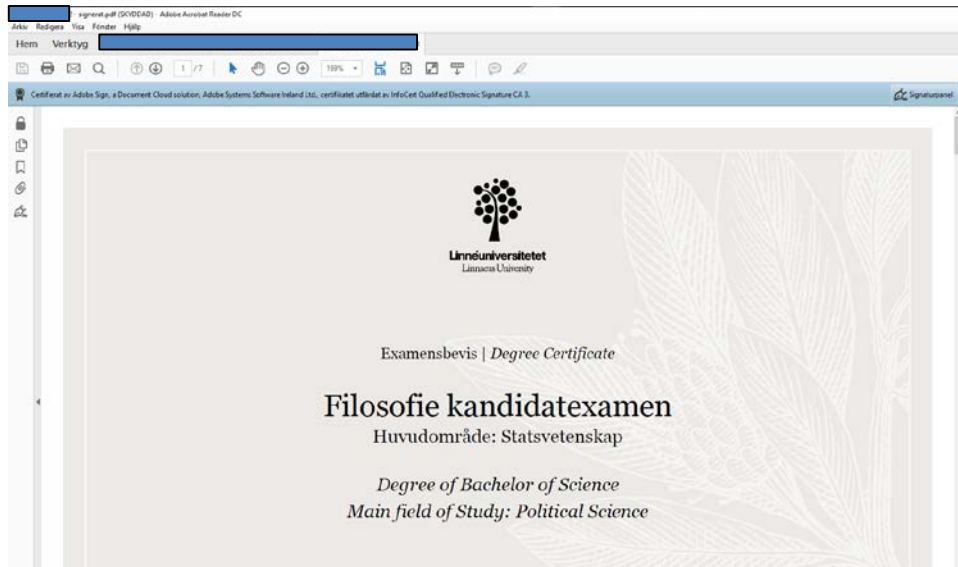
signerat.pdf (SKYDDAD) - Adobe Acrobat Reader DC
Arkiv Redigera Visa Fönster Hjälp
Hem Verktyg

1 /7 118%

Certifierat av Adobe Sign, a Document Cloud solution, Adobe Systems Software Ireland Ltd., certifikatet utfärdat av InfoCert Qualified Electronic Signature CA 3.

Signaturpanel

Linnéuniversitetet
Linnaeus University

Examensbevis | *Degree Certificate*

Filosofie kandidatexamen
Huvudområde: Statsvetenskap

*Degree of Bachelor of Science*
*Main field of Study: Political Science*